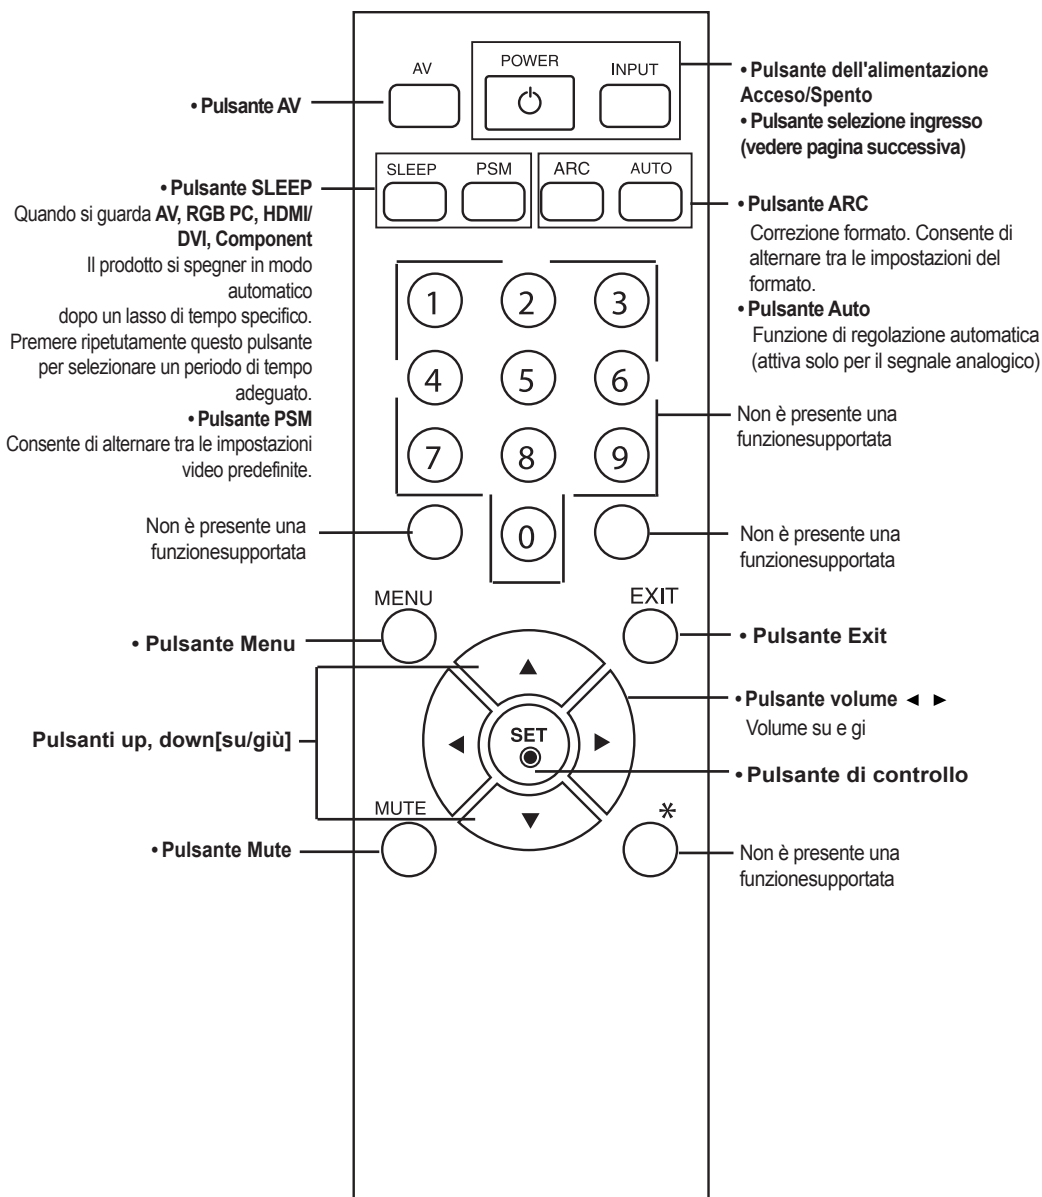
• Pulsante AV

AV

POWER

INPUT

• Pulsante dell'alimentazione Acceso/Spento
• Pulsante selezione ingresso (vedere pagina successiva)

SLEEP PSM ARC AUTO

• Pulsante SLEEP
Quando si guarda AV, RGB PC, HDMI/ DVI, Component
Il prodotto si spegner in modo automatico
dopo un lasso di tempo specifico.
Premere ripetutamente questo pulsante per selezionare un periodo di tempo adeguato.
• Pulsante PSM
Consente di alternare tra le impostazioni video predefinite.

• Pulsante ARC
Correzione formato. Consente di alternare tra le impostazioni del formato.
• Pulsante Auto
Funzione di regolazione automatica (attiva solo per il segnale analogico)

1 2 3 4 5 6 7 8 9 0

Non è presente una funzionesupportata

Non è presente una funzionesupportata

Non è presente una funzionesupportata

MENU

EXIT

• Pulsante Menu

• Pulsante Exit

Pulsanti up, down[su/giù]

SET

• Pulsante volume ◄ ►
Volume su e gi

• Pulsante di controllo

MUTE

*

• Pulsante Mute

Non è presente una funzionesupportata